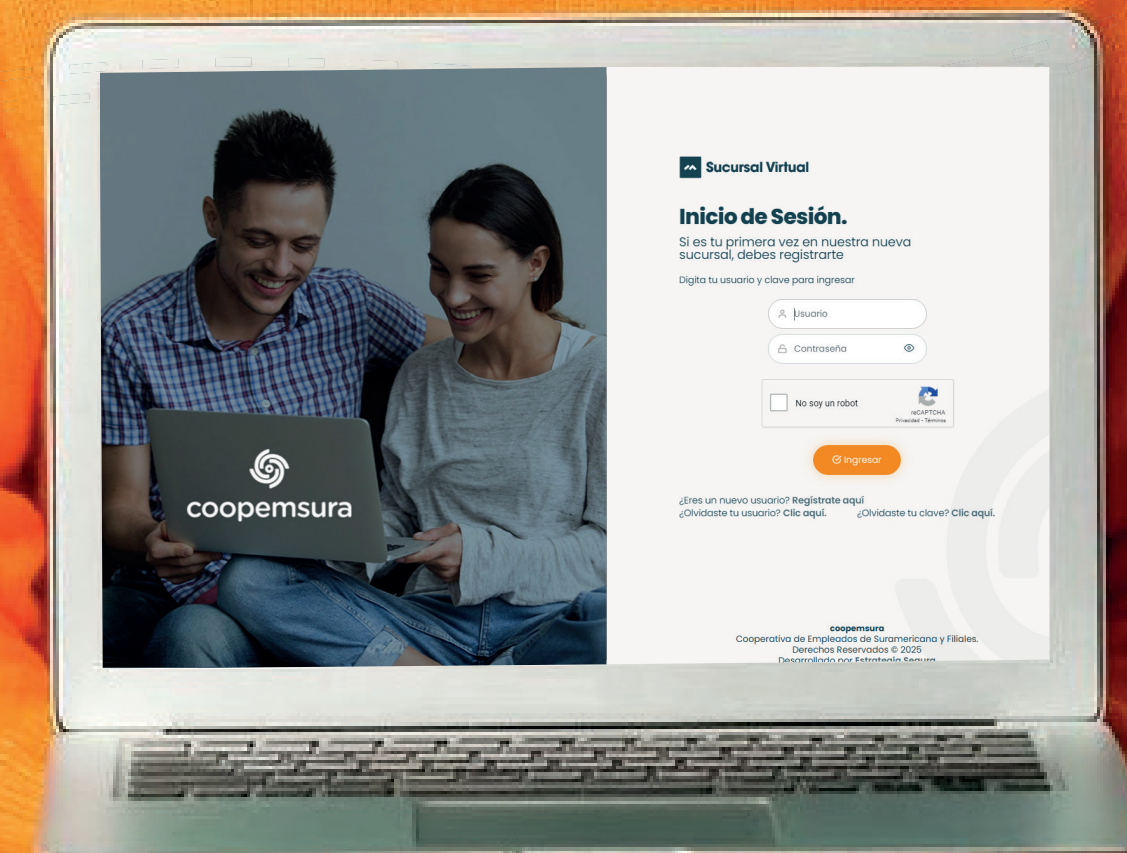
coopemsura

Sucursal Virtual

Inicio de Sesión.

Si es tu primera vez en nuestra nueva sucursal, debes registrarte

Digita tu usuario y clave para ingresar

Usuario

Contraseña

No soy un robot

reCAPTCHA
Privacidad - Términos

Ingresar

¿Eres un nuevo usuario? Registrate aquí
¿Olvidaste tu usuario? Clic aquí. ¿Olvidaste tu clave? Clic aquí.

coopemsura
Cooperativa de Empleados de Suramericana y Filiales.
Derechos Reservados © 2025
Desarrollado por Estrategia Segura